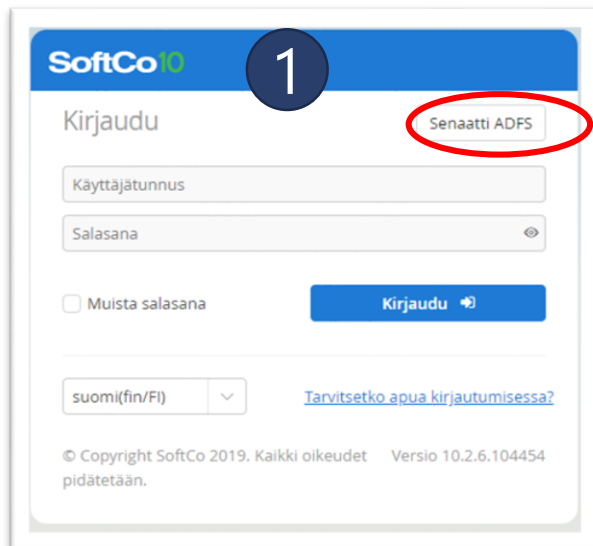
SoftCo10

1

Kirjaudu

Senaatti ADFS

Käyttäjätunnus

Salasana

Muista salasana

Kirjaudu

suomi(fin/FI)

Tarvitsetko apua kirjautumisessa?

© Copyright SoftCo 2019. Kaikki oikeudet pidätetään.

Versio 10.2.6.104454